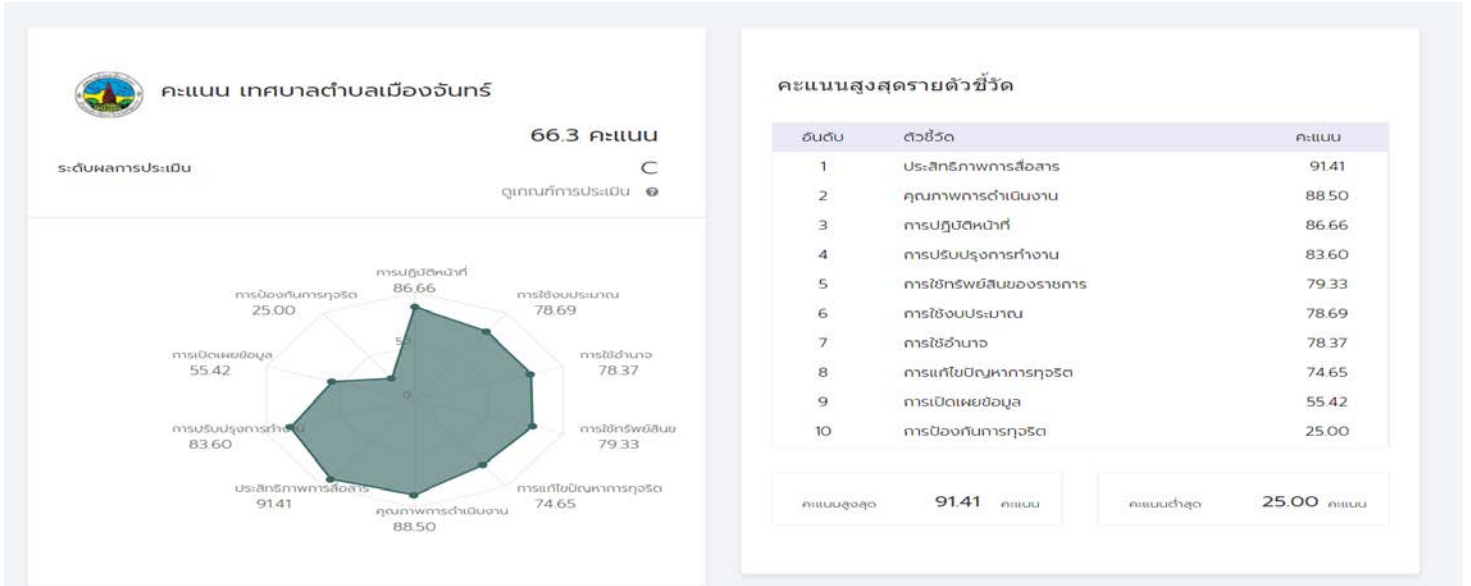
คะแนน เทศบาลตำบลเมืองจันทร์

66.3 คะแนน

ระดับผลการประเมิน C

ดูเกณฑ์การประเมิน

การปฏิบัติหน้าที่ 86.66

การใช้งบประมาณ 78.69

การใช้อำนาจ 78.37

การใช้ทรัพย์สินข 79.33

การแก้ไขปัญหาการทุจริต 74.65

คุณภาพการดำเนินงาน 88.50

ประสิทธิภาพการสื่อสาร 91.41

การปรับปรุงการทำงาน 83.60

การเปิดเผยข้อมูล 55.42

การป้องกันการทุจริต 25.00

50

0

คะแนนสูงสุดรายตัวชี้วัด

| อันดับ | ตัวชี้วัด | คะแนน |
|---|---|---|
| 1 | ประสิทธิภาพการสื่อสาร | 91.41 |
| 2 | คุณภาพการดำเนินงาน | 88.50 |
| 3 | การปฏิบัติหน้าที่ | 86.66 |
| 4 | การปรับปรุงการทำงาน | 83.60 |
| 5 | การใช้ทรัพย์สินของราชการ | 79.33 |
| 6 | การใช้งบประมาณ | 78.69 |
| 7 | การใช้อำนาจ | 78.37 |
| 8 | การแก้ไขปัญหาการทุจริต | 74.65 |
| 9 | การเปิดเผยข้อมูล | 55.42 |
| 10 | การป้องกันการทุจริต | 25.00 |

คะแนนสูงสุด 91.41 คะแนน

คะแนนต่ำสุด 25.00 คะแนน